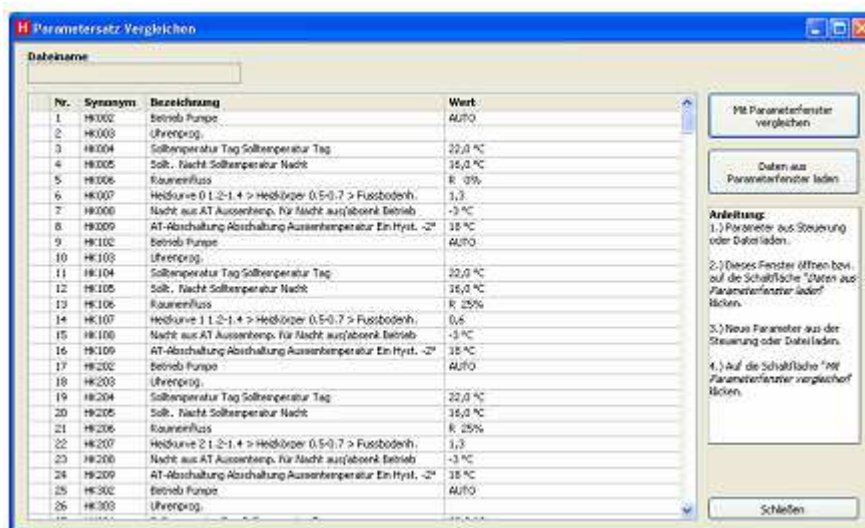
Parametersatz Vergleichen

Dateiname

| Nr. | Synonym | Bezeichnung | Wert |
|---|---|---|---|
| 1 | HK002 | Betrieb Pumpe | AUTO |
| 2 | HK003 | Uhrenprog. | |
| 3 | HK004 | Solltemperatur Tag Solltemperatur Tag | 22,0 °C |
| 4 | HK005 | Sollt. Nacht Solltemperatur Nacht | 16,0 °C |
| 5 | HK006 | Raumeinfluss | R 0% |
| 6 | HK007 | Heizkurve 0 1.2-1.4 > Heizkörper 0.5-0.7 > Fussbodenh. | 1,3 |
| 7 | HK008 | Nacht aus AT Aussentemp. für Nacht aus/absenk Betrieb | -3 °C |
| 8 | HK009 | AT-Abschaltung Abschaltung Aussentemperatur Ein Hyst. -2° | 18 °C |
| 9 | HK102 | Betrieb Pumpe | AUTO |
| 10 | HK103 | Uhrenprog. | |
| 11 | HK104 | Solltemperatur Tag Solltemperatur Tag | 22,0 °C |
| 12 | HK105 | Sollt. Nacht Solltemperatur Nacht | 16,0 °C |
| 13 | HK106 | Raumeinfluss | R 25% |
| 14 | HK107 | Heizkurve 1 1.2-1.4 > Heizkörper 0.5-0.7 > Fussbodenh. | 0,6 |
| 15 | HK108 | Nacht aus AT Aussentemp. für Nacht aus/absenk Betrieb | -3 °C |
| 16 | HK109 | AT-Abschaltung Abschaltung Aussentemperatur Ein Hyst. -2° | 18 °C |
| 17 | HK202 | Betrieb Pumpe | AUTO |
| 18 | HK203 | Uhrenprog. | |
| 19 | HK204 | Solltemperatur Tag Solltemperatur Tag | 22,0 °C |
| 20 | HK205 | Sollt. Nacht Solltemperatur Nacht | 16,0 °C |
| 21 | HK206 | Raumeinfluss | R 25% |
| 22 | HK207 | Heizkurve 2 1.2-1.4 > Heizkörper 0.5-0.7 > Fussbodenh. | 1,3 |
| 23 | HK208 | Nacht aus AT Aussentemp. für Nacht aus/absenk Betrieb | -3 °C |
| 24 | HK209 | AT-Abschaltung Abschaltung Aussentemperatur Ein Hyst. -2° | 18 °C |
| 25 | HK302 | Betrieb Pumpe | AUTO |
| 26 | HK303 | Uhrenprog. | |

Mit Parameterfenster vergleichen

Daten aus Parameterfenster laden

Anleitung:
1.) Parameter aus Steuerung oder Dateiladen.

2.) Dieses Fenster öffnen bzw. auf die Schaltfläche "Daten aus Parameterfenster laden" klicken.

3.) Neue Parameter aus der Steuerung oder Dateiladen.

4.) Auf die Schaltfläche "Mit Parameterfenster vergleichen" klicken.

Schließen